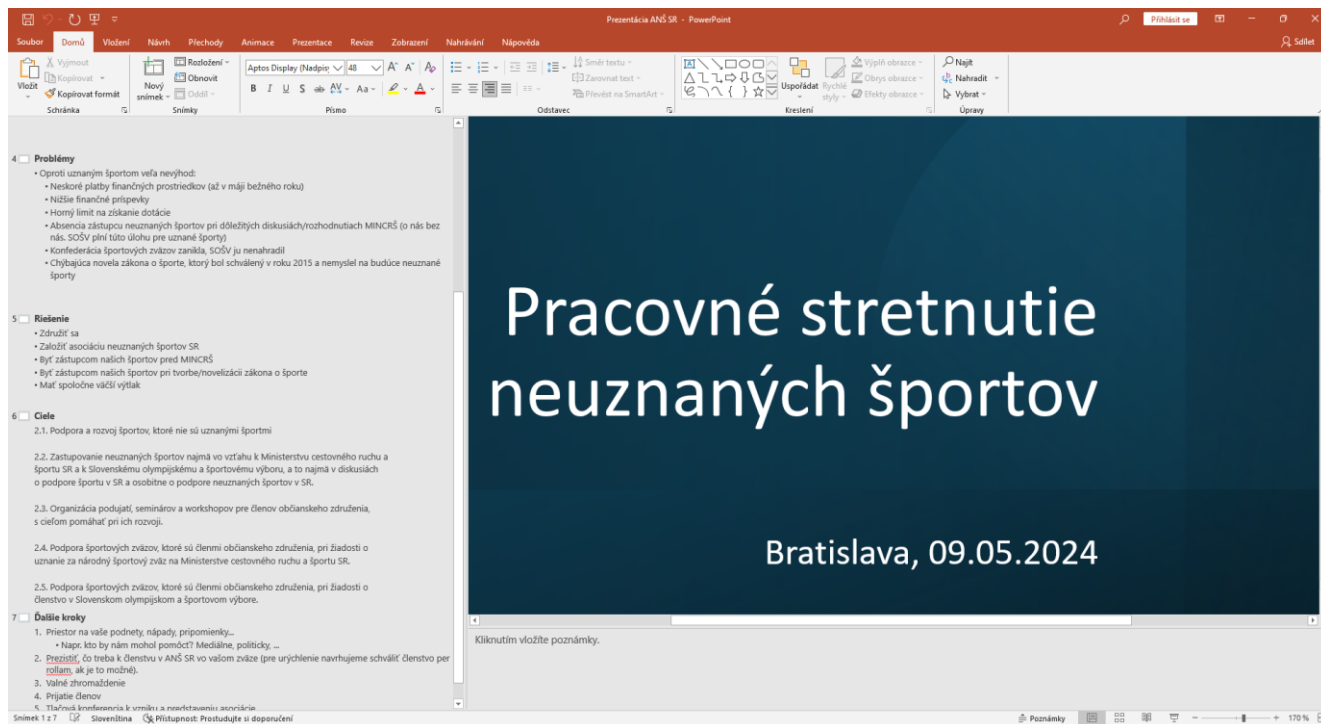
Prezentácia ANŠ SR - PowerPoint

Přihlásit se

Soubor Domů Vložení Návrh Přechody Animace Prezentace Revize Zobrazení Nahrávání Nápověda

Sdílet

Vyjmout
Kopírovat
Vložit
Kopírovat formát
Schránka

Nový snímek
Rozložení
Obnovit
Oddíl
Snímky

Aptos Display (Nadpis) 48
Písmo

Směr textu
Zarovnat text
Převést na SmartArt
Odstavec

Uspořádat
Rychlé styly
Výplň obrazce
Obrys obrazce
Efekty obrazce
Kreslení

Najít
Nahradit
Vybrat
Úpravy

4 Problémy
• Oproti uznaným športom veľa nevýhod:
• Neskoré platby finančných prostriedkov (až v máji bežného roku)
• Nižšie finančné príspevky
• Horný limit na získanie dotácie
• Absencia zástupcu neuznaných športov pri dôležitých diskusiách/rozhodnutiach MINCRŠ (o nás bez nás. SOŠV plní túto úlohu pre uznané športy)
• Konfederácia športových zväzov zanikla, SOŠV ju nenahradil
• Chýbajúca novela zákona o športe, ktorý bol schválený v roku 2015 a nemyslel na budúce neuznané športy

5 Riešenie
• Združiť sa
• Založiť asociáciu neuznaných športov SR
• Byť zástupcom našich športov pred MINCRŠ
• Byť zástupcom našich športov pri tvorbe/novelizácii zákona o športe
• Mať spoločne väčší výtlak

6 Ciele
2.1. Podpora a rozvoj športov, ktoré nie sú uznanými športmi

2.2. Zastupovanie neuznaných športov najmä vo vzťahu k Ministerstvu cestovného ruchu a športu SR a k Slovenskému olympijskému a športovému výboru, a to najmä v diskusiách o podpore športu v SR a osobitne o podpore neuznaných športov v SR.

2.3. Organizácia podujatí, seminárov a workshopov pre členov občianskeho združenia, s cieľom pomáhať pri ich rozvoji.

2.4. Podpora športových zväzov, ktoré sú členmi občianskeho združenia, pri žiadosti o uznanie za národný športový zväz na Ministerstve cestovného ruchu a športu SR.

2.5. Podpora športových zväzov, ktoré sú členmi občianskeho združenia, pri žiadosti o členstvo v Slovenskom olympijskom a športovom výbore.

7 Ďalšie kroky
1. Priestor na vaše podnety, nápady, pripomienky...
• Napr. kto by nám mohol pomôcť? Mediálne, politicky, ...
2. Prezistiť, čo treba k členstvu v ANŠ SR vo vašom zväze (pre urýchlenie navrhujeme schváliť členstvo per rollam, ak je to možné).
3. Valné zhromaždenie
4. Prijatie členov
5. Tlačová konferencia k vzniku a predstaveniu asociácie

Pracovné stretnutie neuznaných športov

Bratislava, 09.05.2024

Kliknutím vložíte poznámky.

Snímek 1 z 7 Slovenština Přístupnost: Prostudujte si doporučení Poznámky 170 %